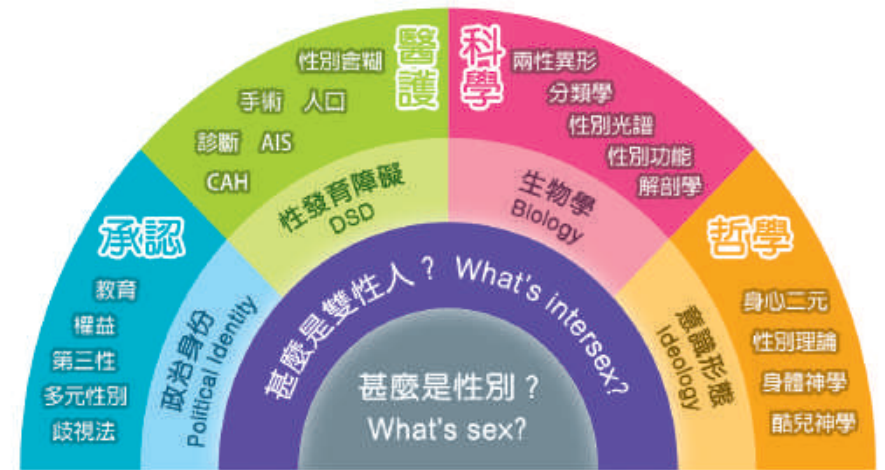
醫護

性別含糊

手術　人口

診斷　AIS

CAH

科學

兩性異形

分類學

性別光譜

性別功能

解剖學

承認

教育

權益

第三性

多元性別

歧視法

哲學

身心二元

性別理論

身體神學

酷兒神學

性發育障礙
DSD

生物學
Biology

政治身份
Political Identity

意識形態
Ideology

甚麼是雙性人？ What's intersex?

甚麼是性別？
What's sex?